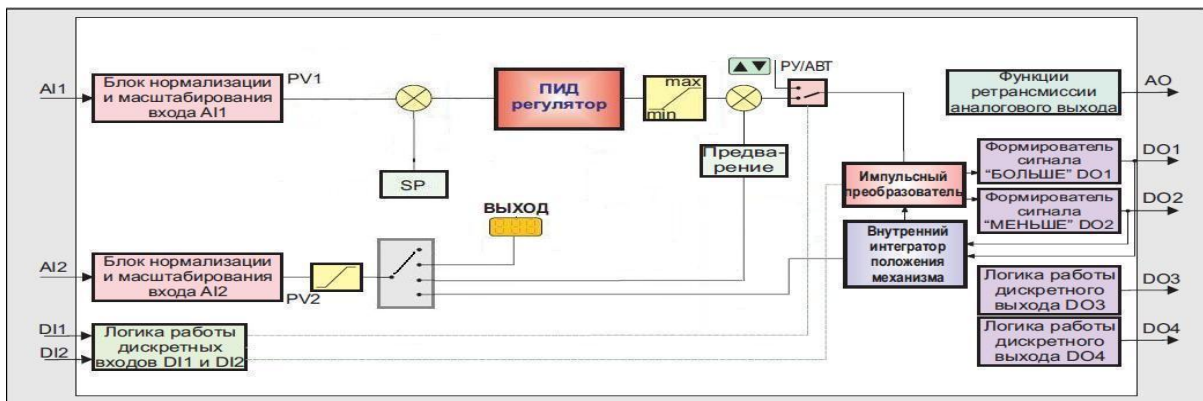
AI1

Блок нормализации и масштабирования входа AI1

PV1

ПИД регулятор

max

min

РУ/АВТ

Функции ретрансмиссии аналогового выхода

AO

SP

Предварение

Импульсный преобразователь

Формирователь сигнала "БОЛЬШЕ" DO1

DO1

Формирователь сигнала "МЕНЬШЕ" DO2

DO2

ВЫХОД

AI2

Блок нормализации и масштабирования входа AI2

PV2

Внутренний интегратор положения механизма

Логика работы дискретного выхода DO3

DO3

DI1

DI2

Логика работы дискретных входов DI1 и DI2

Логика работы дискретного выхода DO4

DO4